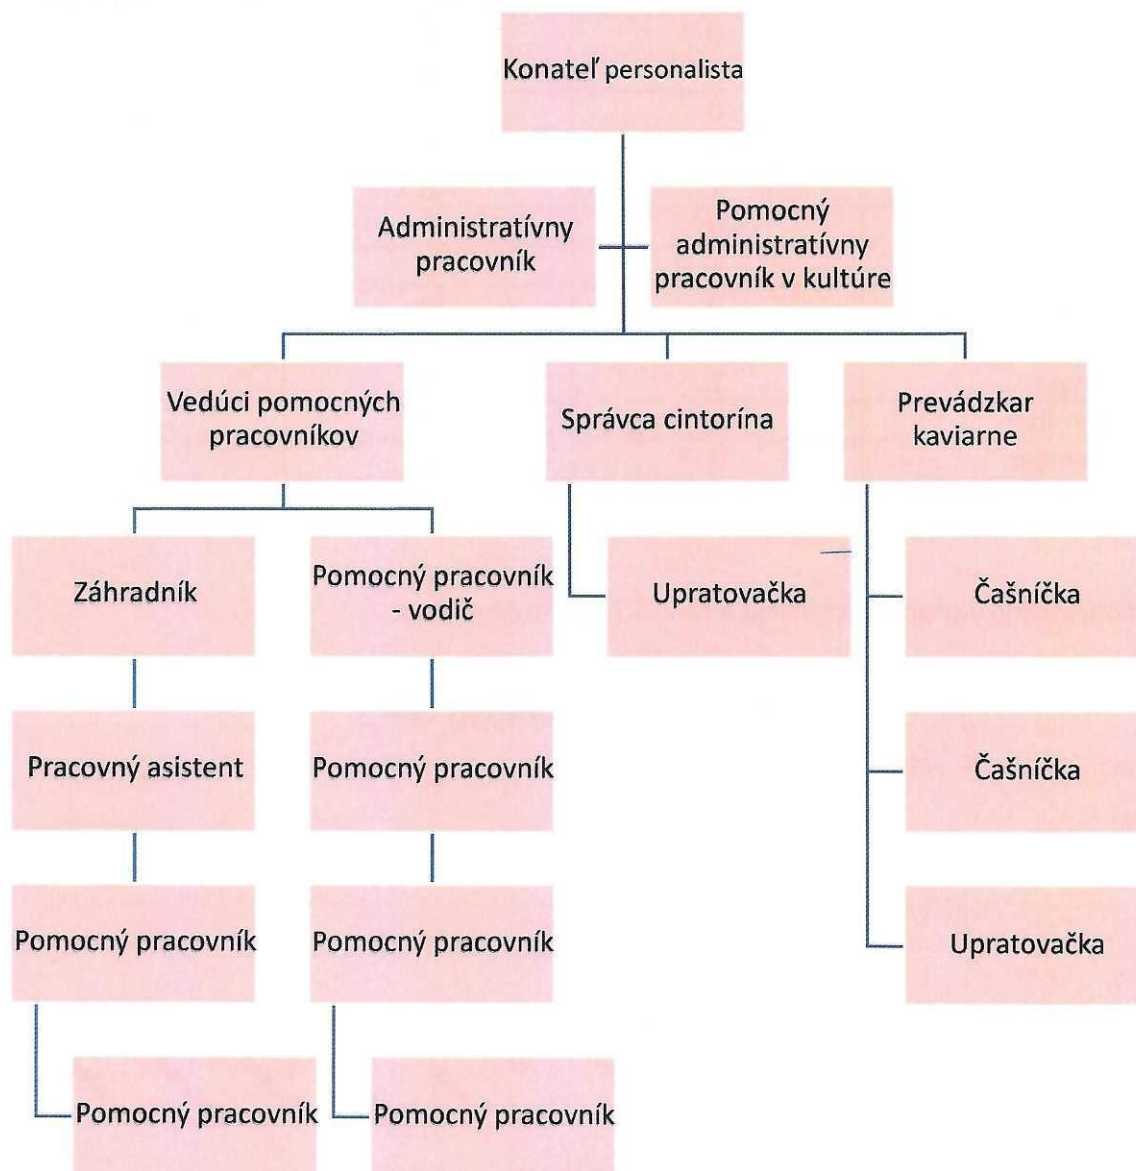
Konateľ personalista

Administratívny pracovník

Pomocný administratívny pracovník v kultúre

Vedúci pomocných pracovníkov

Správca cintorína

Prevádzkar kaviarne

Záhradník

Pomocný pracovník - vodič

Upratovačka

Čašníčka

Pracovný asistent

Pomocný pracovník

Čašníčka

Pomocný pracovník

Pomocný pracovník

Upratovačka

Pomocný pracovník

Pomocný pracovník